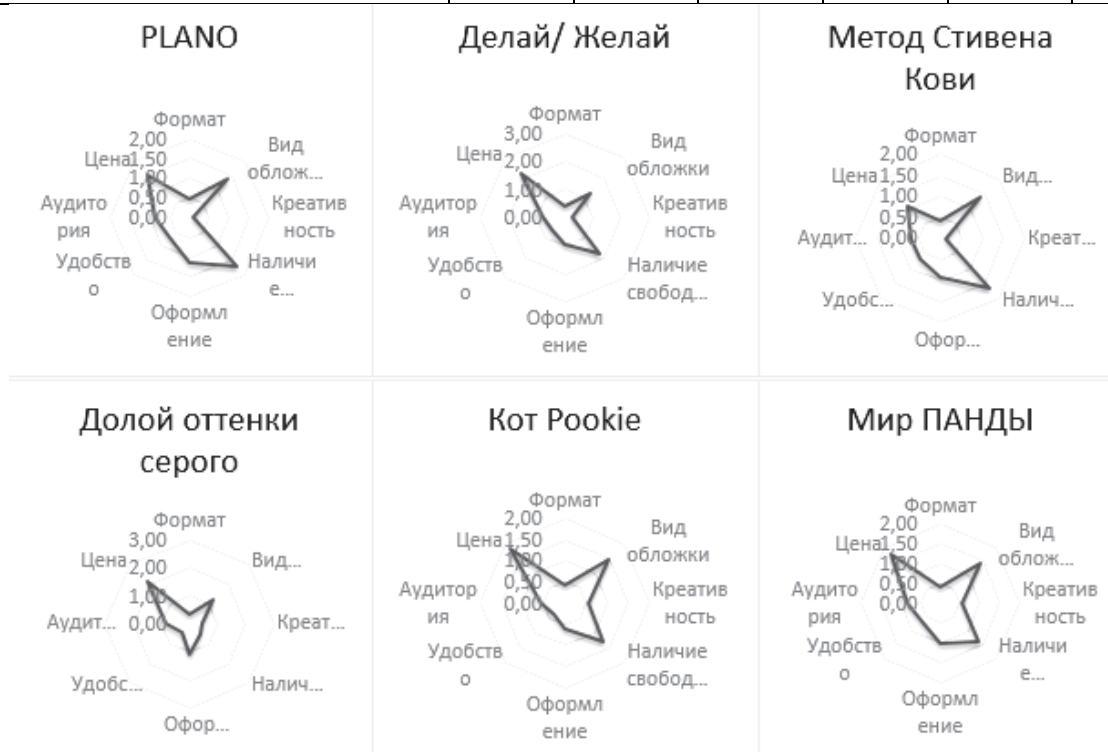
PLANO

Формат
2,00
1,50
1,00
0,50
0,00
Вид облож...
Креативность
Наличие...
Оформление
Удобство
Аудитория
Цена

Делай/ Желай

Формат
3,00
2,00
1,00
0,00
Вид обложки
Креативность
Наличие свобод...
Оформление
Удобство
Аудитория
Цена

Метод Стивена Кови

Формат
2,00
1,50
1,00
0,50
0,00
Вид...
Креат...
Налич...
Офор...
Удобс...
Аудит...
Цена

Долой оттенки серого

Формат
3,00
2,00
1,00
0,00
Вид...
Креат...
Налич...
Офор...
Удобс...
Аудит...
Цена

Кот Pookie

Формат
2,00
1,50
1,00
0,50
0,00
Вид обложки
Креативность
Наличие свобод...
Оформление
Удобство
Аудитория
Цена

Мир ПАНДЫ

Формат
2,00
1,50
1,00
0,50
0,00
Вид облож...
Креативность
Наличие...
Оформление
Удобство
Аудитория
Цена